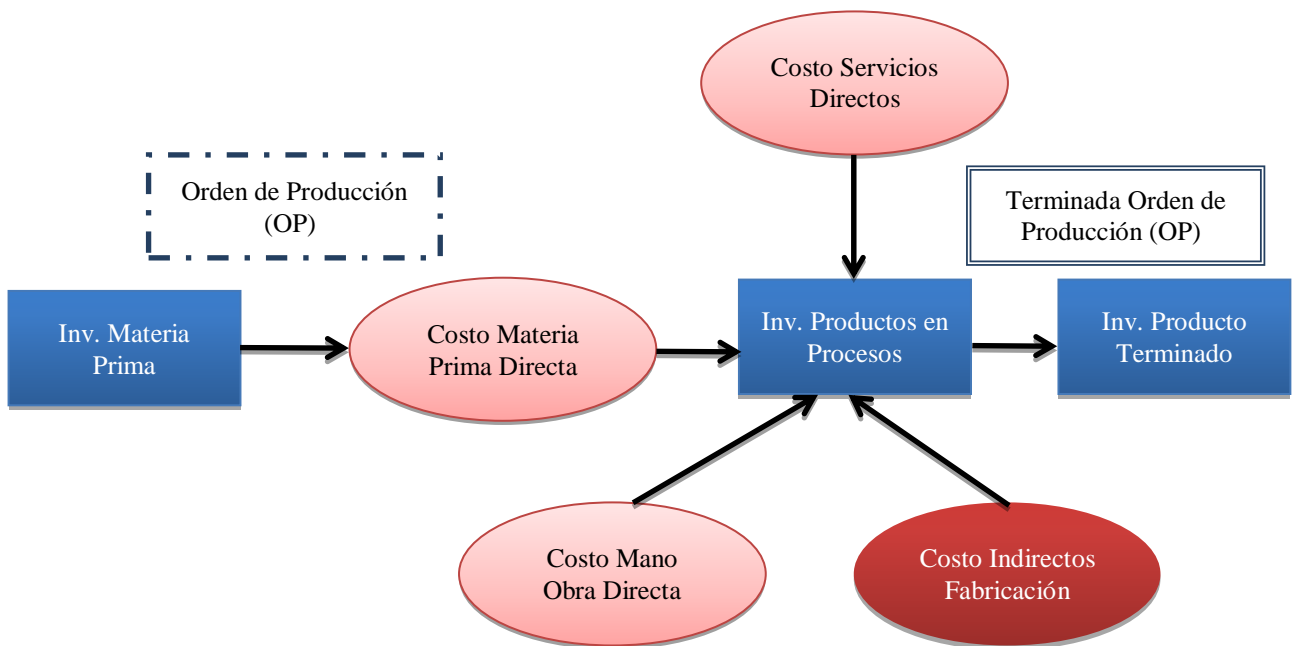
Costo Servicios Directos

Orden de Producción (OP)

Terminada Orden de Producción (OP)

Inv. Materia Prima

Costo Materia Prima Directa

Inv. Productos en Procesos

Inv. Producto Terminado

Costo Mano Obra Directa

Costo Indirectos Fabricación